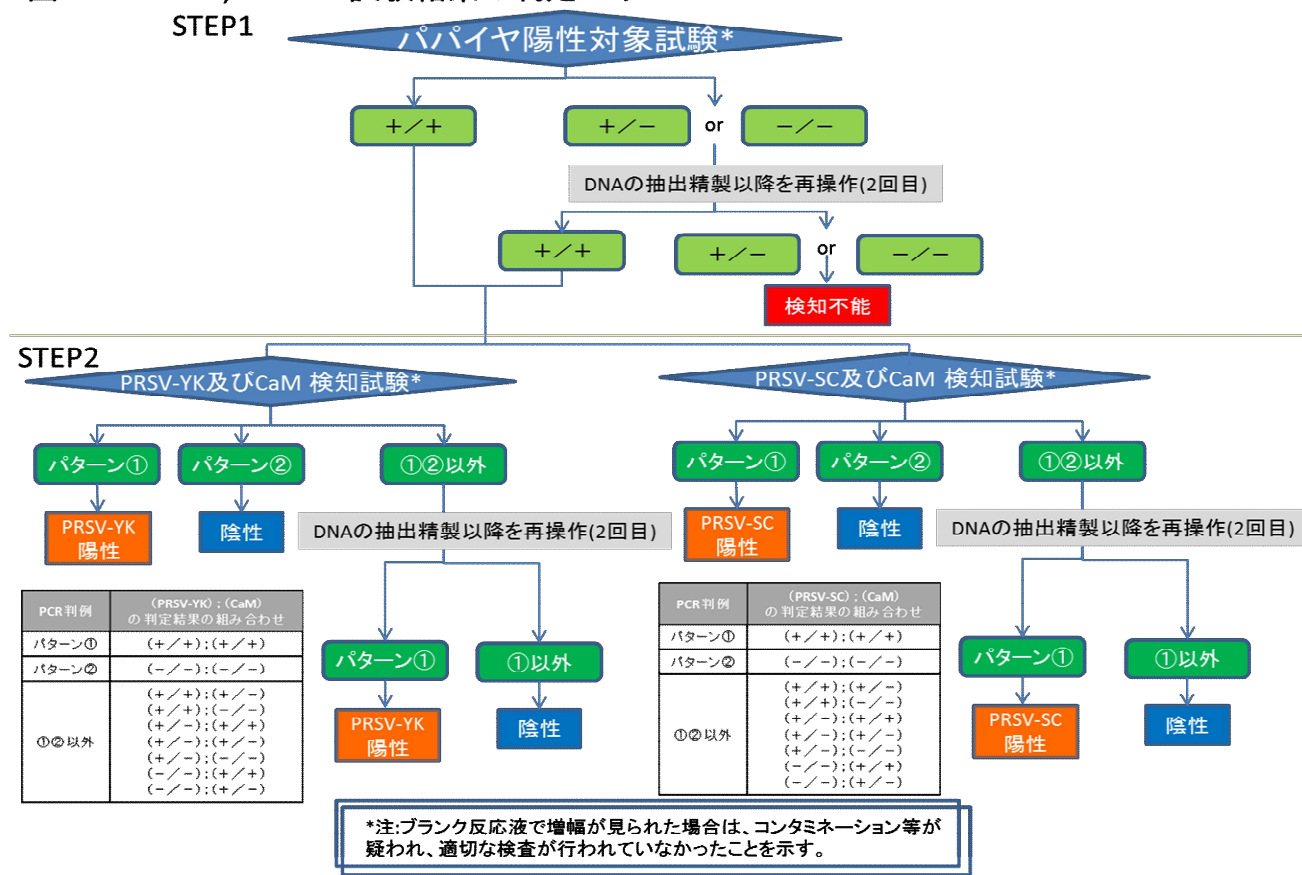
STEP1

パパイヤ陽性対象試験*

+／+

+／− or −／−

DNAの抽出精製以降を再操作(2回目)

+／+

+／− or −／−

検知不能

STEP2

PRSV-YK及びCaM 検知試験*

パターン①

パターン②

①②以外

PRSV-YK 陽性

陰性

DNAの抽出精製以降を再操作(2回目)

| PCR判例 | (PRSV-YK)；(CaM) の 判定結果の組み合わせ |
|---|---|
| パターン① | (+／+)；(+／+) |
| パターン② | (−／−)；(−／−) |
| ①②以外 | (+／+)；(+／−) (+／+)；(−／−) (+／−)；(+／+) (+／−)；(+／−) (+／−)；(−／−) (−／−)；(+／+) (−／−)；(+／−) |

パターン①

①以外

PRSV-YK 陽性

陰性

PRSV-SC及びCaM 検知試験*

パターン①

パターン②

①②以外

PRSV-SC 陽性

陰性

DNAの抽出精製以降を再操作(2回目)

| PCR判例 | (PRSV-SC)；(CaM) の 判定結果の組み合わせ |
|---|---|
| パターン① | (+／+)；(+／+) |
| パターン② | (−／−)；(−／−) |
| ①②以外 | (+／+)；(+／−) (+／+)；(−／−) (+／−)；(+／+) (+／−)；(+／−) (+／−)；(−／−) (−／−)；(+／+) (−／−)；(+／−) |

パターン①

①以外

PRSV-SC 陽性

陰性

*注:ブランク反応液で増幅が見られた場合は、コンタミネーション等が疑われ、適切な検査が行われていなかったことを示す。